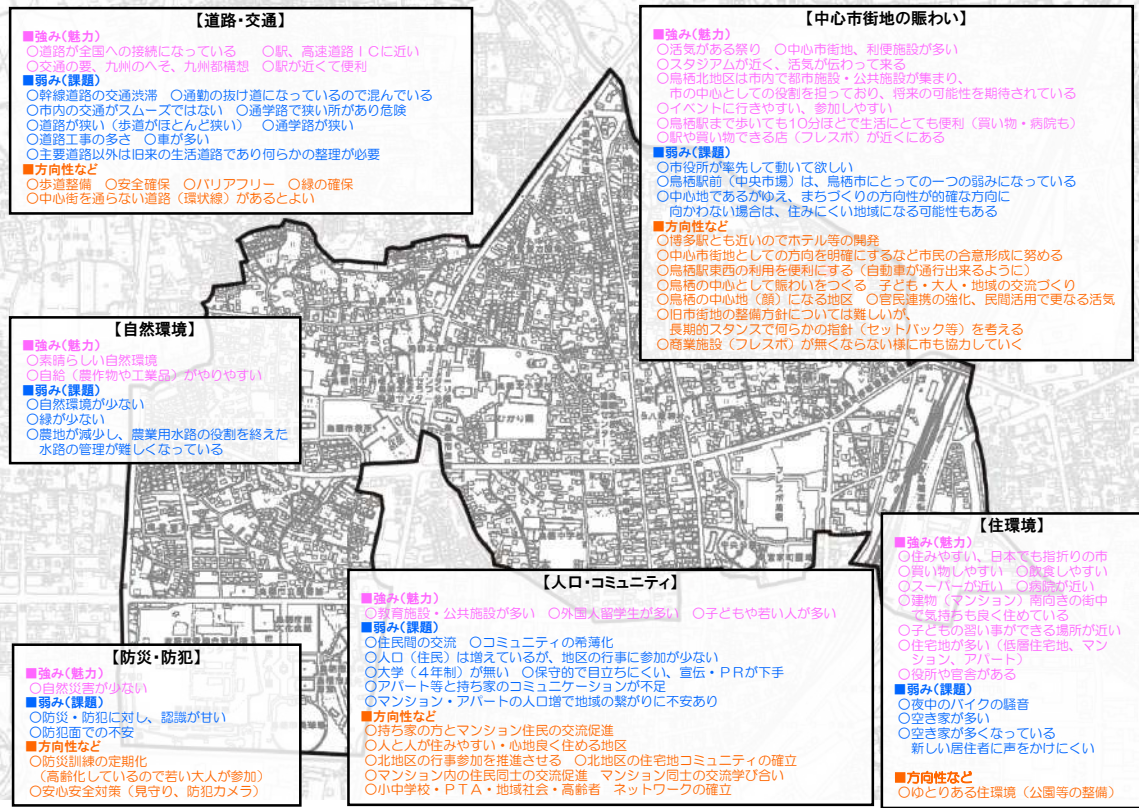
【道路・交通】
■強み（魅力）
○道路が全国への接続になっている　○駅、高速道路ＩＣに近い
○交通の要、九州のへそ、九州都構想　○駅が近くて便利
■弱み（課題）
○幹線道路の交通渋滞　○通勤の抜け道になっているので混んでいる
○市内の交通がスムーズではない　○通学路で狭い所があり危険
○道路が狭い（歩道がほとんど狭い）　○通学路が狭い
○道路工事の多さ　○車が多い
○主要道路以外は旧来の生活道路であり何らかの整理が必要
■方向性など
○歩道整備　○安全確保　○バリアフリー　○緑の確保
○中心街を通らない道路（環状線）があるとよい

【中心市街地の賑わい】
■強み（魅力）
○活気がある祭り　○中心市街地、利便施設が多い
○スタジアムが近く、活気が伝わって来る
○鳥栖北地区は市内で都市施設・公共施設が集まり、市の中心としての役割を担っており、将来の可能性を期待されている
○イベントに行きやすい、参加しやすい
○鳥栖駅まで歩いても10分ほどで生活にとても便利（買い物・病院も）
○駅や買い物できる店（フレスポ）が近くにある
■弱み（課題）
○市役所が率先して動いて欲しい
○鳥栖駅前（中央市場）は、鳥栖市にとっての一つの弱みになっている
○中心地であるがゆえ、まちづくりの方向性が的確な方向に向かわない場合は、住みにくい地域になる可能性もある
■方向性など
○博多駅とも近いのでホテル等の開発
○中心市街地としての方向を明確にするなど市民の合意形成に努める
○鳥栖駅東西の利用を便利にする（自動車が通行出来るように）
○鳥栖の中心として賑わいをつくる　子ども・大人・地域の交流づくり
○鳥栖の中心地（顔）になる地区　○官民連携の強化、民間活用で更なる活気
○旧市街地の整備方針については難しいが、長期的スタンスで何らかの指針（セットバック等）を考える
○商業施設（フレスポ）が無くならない様に市も協力していく

【自然環境】
■強み（魅力）
○素晴らしい自然環境
○自給（農作物や工業品）がやりやすい
■弱み（課題）
○自然環境が少ない
○緑が少ない
○農地が減少し、農業用水路の役割を終えた水路の管理が難しくなっている

【住環境】
■強み（魅力）
○住みやすい、日本でも指折りの市
○買い物しやすい　○飲食しやすい
○スーパーが近い　○病院が近い
○建物（マンション）南向きの街中で気持ちも良く住めている
○子どもの習い事ができる場所が近い
○住宅地が多い（低層住宅地、マンション、アパート）
○役所や官舎がある
■弱み（課題）
○夜中のバイクの騒音
○空き家が多い
○空き家が多くなっている
新しい居住者に声をかけにくい
■方向性など
○ゆとりある住環境（公園等の整備）

【人口・コミュニティ】
■強み（魅力）
○教育施設・公共施設が多い　○外国人留学生が多い　○子どもや若い人が多い
■弱み（課題）
○住民間の交流　○コミュニティの希薄化
○人口（住民）は増えているが、地区の行事に参加が少ない
○大学（４年制）が無い　○保守的で目立ちにくい、宣伝・ＰＲが下手
○アパート等と持ち家のコミュニケーションが不足
○マンション・アパートの人口増で地域の繋がりに不安あり
■方向性など
○持ち家の方とマンション住民の交流促進
○人と人が住みやすい・心地良く住める地区
○北地区の行事参加を推進させる　○北地区の住宅地コミュニティの確立
○マンション内の住民同士の交流促進　マンション同士の交流学び合い
○小中学校・ＰＴＡ・地域社会・高齢者　ネットワークの確立

【防災・防犯】
■強み（魅力）
○自然災害が少ない
■弱み（課題）
○防災・防犯に対し、認識が甘い
○防犯面での不安
■方向性など
○防災訓練の定期化
（高齢化しているので若い大人が参加）
○安心安全対策（見守り、防犯カメラ）

フレスポ鳥栖